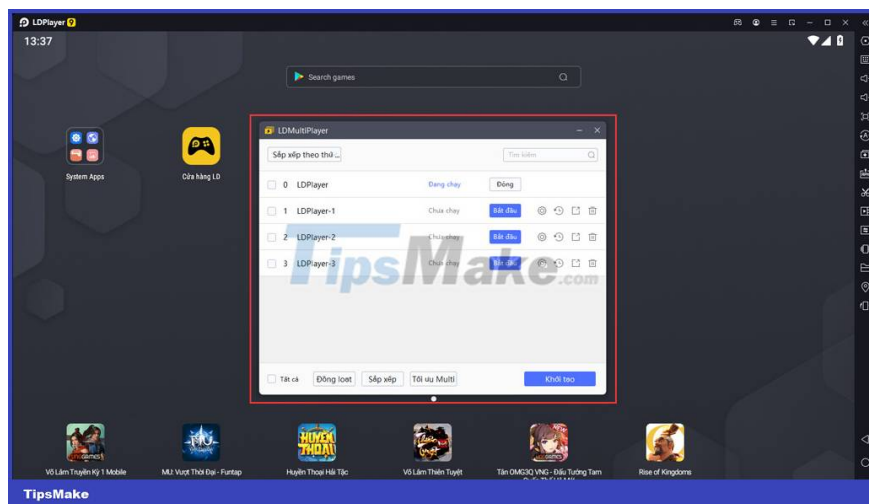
LDPlayer

13:37

Search games

System Apps

Cửa hàng LD

LDMultiPlayer

Sắp xếp theo thứ...

Tìm kiếm

0 LDPlayer Đang chạy Đóng

1 LDPlayer-1 Chưa chạy Bắt đầu

2 LDPlayer-2 Chưa chạy Bắt đầu

3 LDPlayer-3 Chưa chạy Bắt đầu

TipsMake.com

Tất cả Đồng loạt Sắp xếp Tối ưu Multi Khởi tạo

Võ Lâm Truyền Kỳ 1 Mobile

MU: Vượt Thời Đại - Funtap

Huyền Thoại Hải Tặc

Võ Lâm Thiên Tuyệt

Tân OMG3Q VNG - Đấu Tướng Tam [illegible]

Rise of Kingdoms

TipsMake